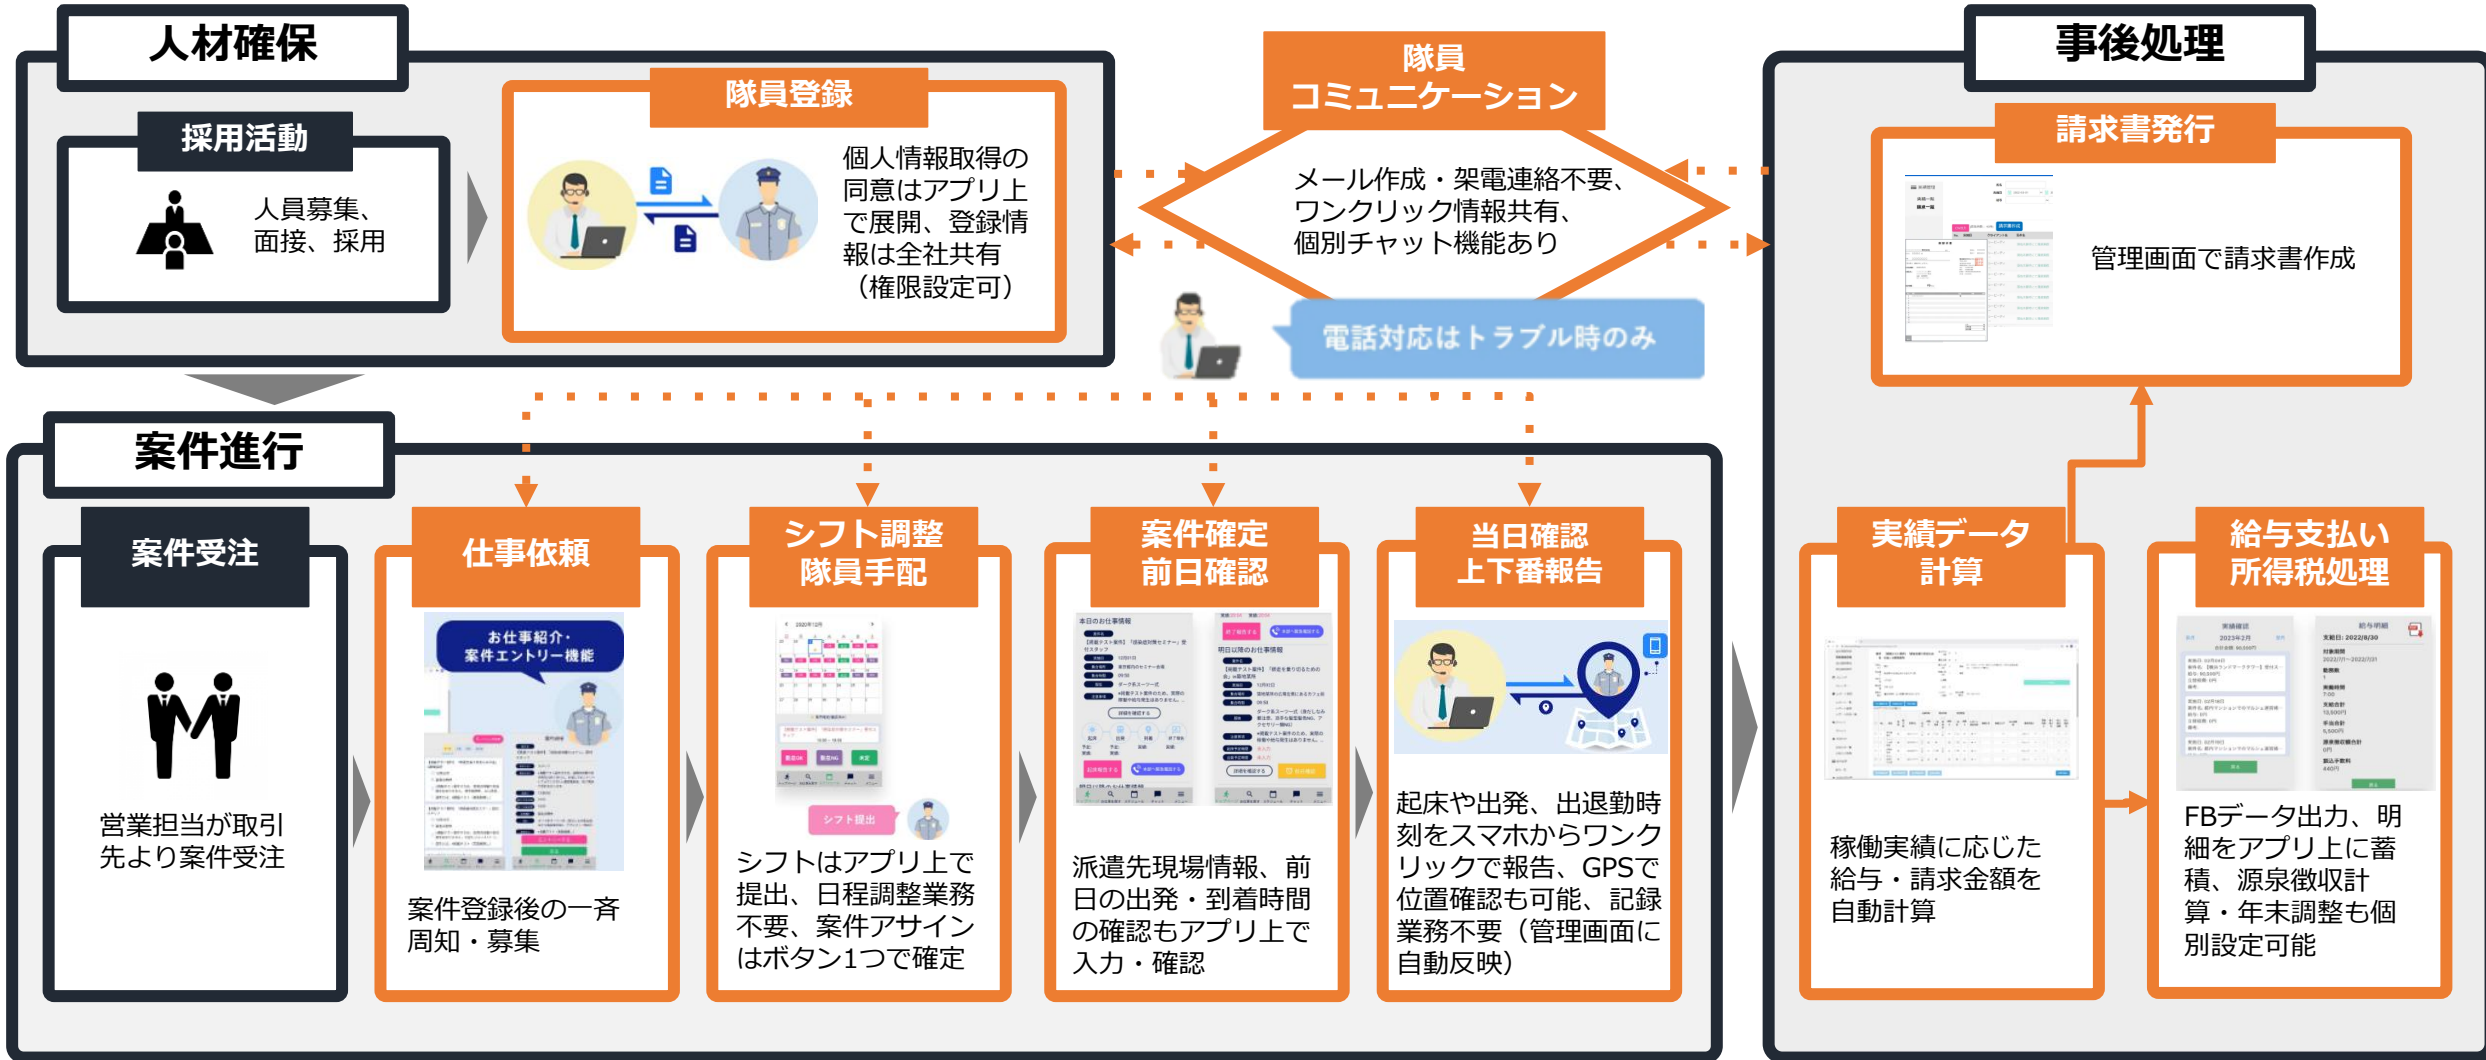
人材確保

採用活動

人員募集、面接、採用

隊員登録

個人情報取得の同意はアプリ上で展開、登録情報は全社共有（権限設定可）

隊員コミュニケーション

メール作成・架電連絡不要、ワンクリック情報共有、個別チャット機能あり

電話対応はトラブル時のみ

事後処理

請求書発行

管理画面で請求書作成

案件進行

案件受注

営業担当が取引先より案件受注

仕事依頼

お仕事紹介・案件エントリー機能

案件登録後の一斉周知・募集

シフト調整
隊員手配

シフト提出

シフトはアプリ上で提出、日程調整業務不要、案件アサインはボタン1つで確定

案件確定
前日確認

派遣先現場情報、前日の出発・到着時間の確認もアプリ上で入力・確認

当日確認
上下番報告

起床や出発、出退勤時刻をスマホからワンクリックで報告、GPSで位置確認も可能、記録業務不要（管理画面に自動反映）

実績データ計算

稼働実績に応じた給与・請求金額を自動計算

給与支払い
所得税処理

FBデータ出力、明細をアプリ上に蓄積、源泉徴収計算・年末調整も個別設定可能